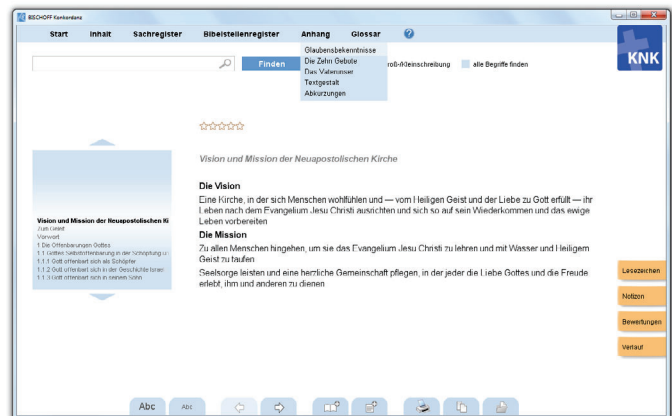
BISCHOFF Konkordanz

Start Inhalt Sachregister Bibelstellenregister Anhang Glossar ?

Glaubensbekenntnisse
Die Zehn Gebote
Das Vaterunser
Textgestalt
Abkürzungen

Finden

Groß-/Kleinschreibung alle Begriffe finden

KNK

Vision und Mission der Neuapostolischen Ki
Zum Geleit
Vorwort
1 Die Offenbarungen Gottes
1.1 Gottes Selbstoffenbarung in der Schöpfung u
1.1.1 Gott offenbart sich als Schöpfer
1.1.2 Gott offenbart sich in der Geschichte Israel
1.1.3 Gott offenbart sich in seinem Sohn

Vision und Mission der Neuapostolischen Kirche

Die Vision

Eine Kirche, in der sich Menschen wohlfühlen und — vom Heiligen Geist und der Liebe zu Gott erfüllt — ihr Leben nach dem Evangelium Jesu Christi ausrichten und sich so auf sein Wiederkommen und das ewige Leben vorbereiten

Die Mission

Zu allen Menschen hingehen, um sie das Evangelium Jesu Christi zu lehren und mit Wasser und Heiligem Geist zu taufen

Seelsorge leisten und eine herzliche Gemeinschaft pflegen, in der jeder die Liebe Gottes und die Freude erlebt, ihm und anderen zu dienen

Lesezeichen
Notizen
Bewertungen
Verlauf

Abc Abc